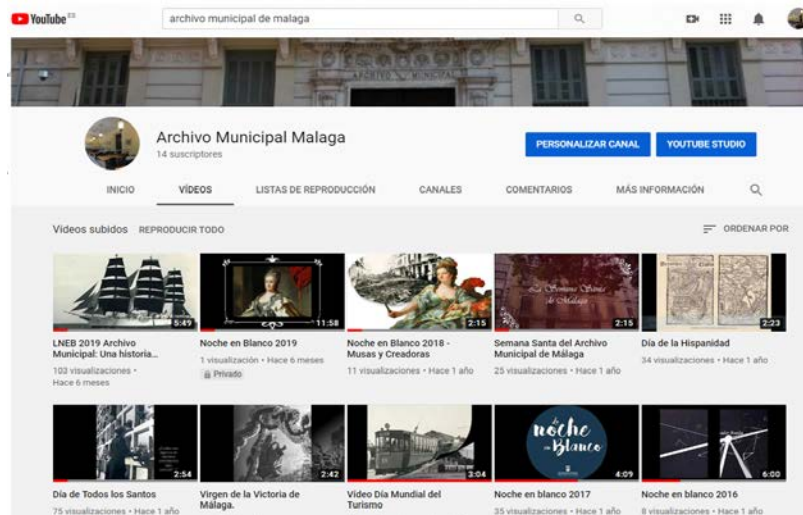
YouTube ES

archivo municipal de malaga

ARCHIVO MUNICIPAL

Archivo Municipal Malaga
14 suscriptores

PERSONALIZAR CANAL
YOUTUBE STUDIO

INICIO
VÍDEOS
LISTAS DE REPRODUCCIÓN
CANALES
COMENTARIOS
MÁS INFORMACIÓN

Vídeos subidos
REPRODUCIR TODO
ORDENAR POR

5:49
LNEB 2019 Archivo Municipal: Una historia...
102 visualizaciones • Hace 6 meses

11:58
Noche en Blanco 2019
1 visualización • Hace 6 meses
Privado

2:15
Noche en Blanco 2018 - Musas y Creadoras
11 visualizaciones • Hace 1 año

La Semana Santa de Málaga
2:15
Semana Santa del Archivo Municipal de Málaga
25 visualizaciones • Hace 1 año

2:23
Día de la Hispanidad
34 visualizaciones • Hace 1 año

2:54
Día de Todos los Santos
75 visualizaciones • Hace 1 año

2:42
Virgen de la Victoria de Málaga.

3:04
Video Día Mundial del Turismo

noche en Blanco
4:09
Noche en blanco 2017
35 visualizaciones • Hace 1 año

6:00
Noche en blanco 2016
8 visualizaciones • Hace 1 año